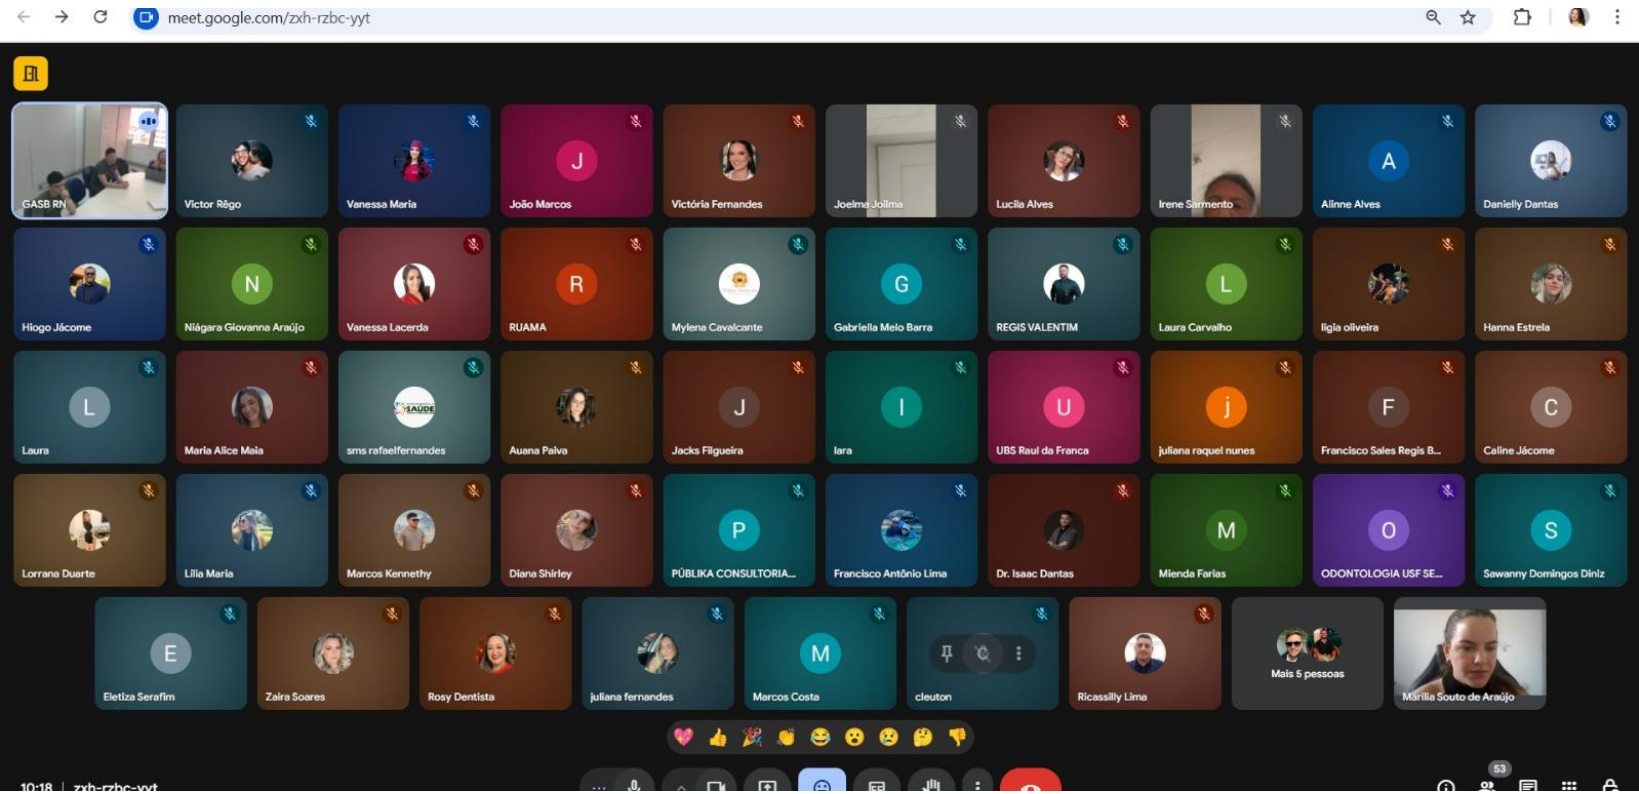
meet.google.com/zxh-rzbc-yyt

GASB RN
Victor Rêgo
Vanessa Maria
J
João Marcos
Victória Fernandes
Joelma Joilma
Lucila Alves
Irene Sarmento
A
Alinne Alves
Danielly Dantas

Hiogo Jácome
N
Niágara Giovanna Araújo
Vanessa Lacerda
R
RUAMA
Mylena Cavalcante
G
Gabriella Melo Barra
REGIS VALENTIM
L
Laura Carvalho
ligia oliveira
Hanna Estrela

L
Laura
Maria Alice Maia
SAÚDE
sms rafaelfernandes
Auana Paiva
J
Jacks Filgueira
I
Iara
U
UBS Raul da Franca
j
juliana raquel nunes
F
Francisco Sales Regis B...
C
Caline Jácome

Lorrana Duarte
Lilia Maria
Marcos Kennethy
Diana Shirley
P
PÚBLIKA CONSULTORIA...
Francisco Antônio Lima
Dr. Isaac Dantas
M
Mienda Farias
O
ODONTOLOGIA USF SE...
S
Sawanny Domingos Diniz

E
Eletiza Serafim
Zaira Soares
Rosy Dentista
juliana fernandes
M
Marcos Costa
cleuton
Ricassilly Lima
Mais 5 pessoas
Marilia Souto de Araújo

10:18 | zxh-rzbc-yyt
53